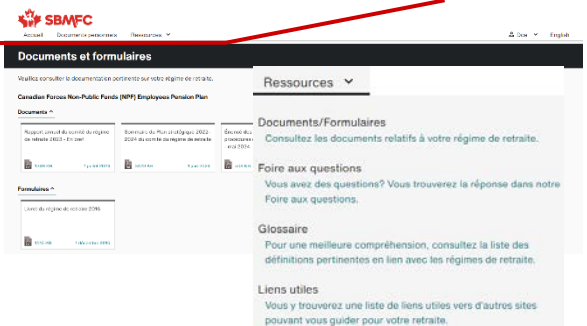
SBMFC

Accueil   Documents personnels   Ressources   Doe   English

Documents et formulaires

Veuillez consulter la documentation pertinente sur votre régime de retraite.

Canadian Forces Non-Public Funds (NPF) Employees Pension Plan

Documents

Rapport annuel du comité du régime de retraite 2023 - En bref

Sommaire du Plan stratégique 2022-2024 du comité du régime de retraite

Énoncé des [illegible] mai 2024

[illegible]   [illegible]

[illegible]

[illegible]

Formulaires

Livret du régime de retraite 2016

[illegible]   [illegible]

Ressources

Documents/Formulaires
Consultez les documents relatifs à votre régime de retraite.

Foire aux questions
Vous avez des questions? Vous trouverez la réponse dans notre Foire aux questions.

Glossaire
Pour une meilleure compréhension, consultez la liste des définitions pertinentes en lien avec les régimes de retraite.

Liens utiles
Vous y trouverez une liste de liens utiles vers d'autres sites pouvant vous guider pour votre retraite.